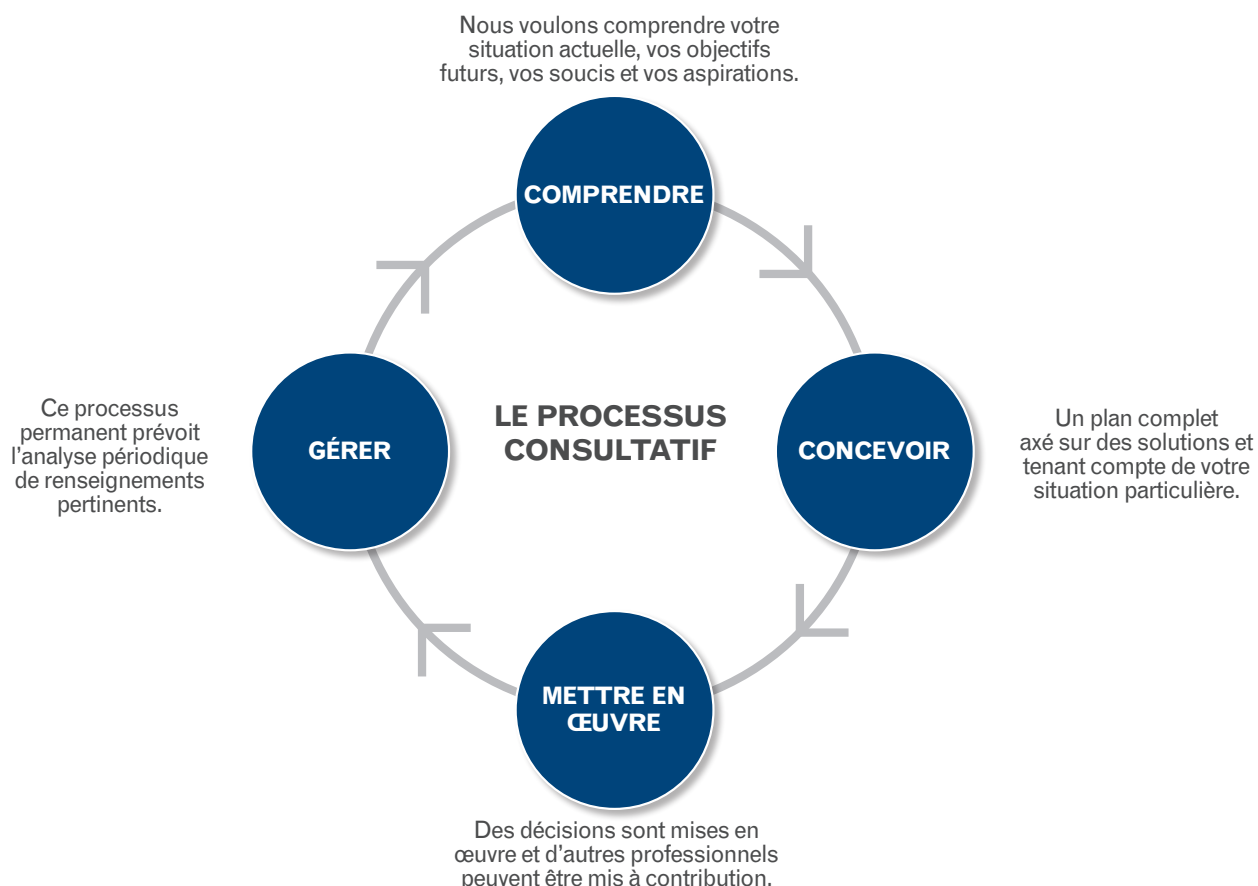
Nous voulons comprendre votre situation actuelle, vos objectifs futurs, vos soucis et vos aspirations.

COMPRENDRE

Ce processus permanent prévoit l'analyse périodique de renseignements pertinents.

GÉRER

LE PROCESSUS CONSULTATIF

CONCEVOIR

Un plan complet axé sur des solutions et tenant compte de votre situation particulière.

METTRE EN ŒUVRE

Des décisions sont mises en œuvre et d'autres professionnels peuvent être mis à contribution.